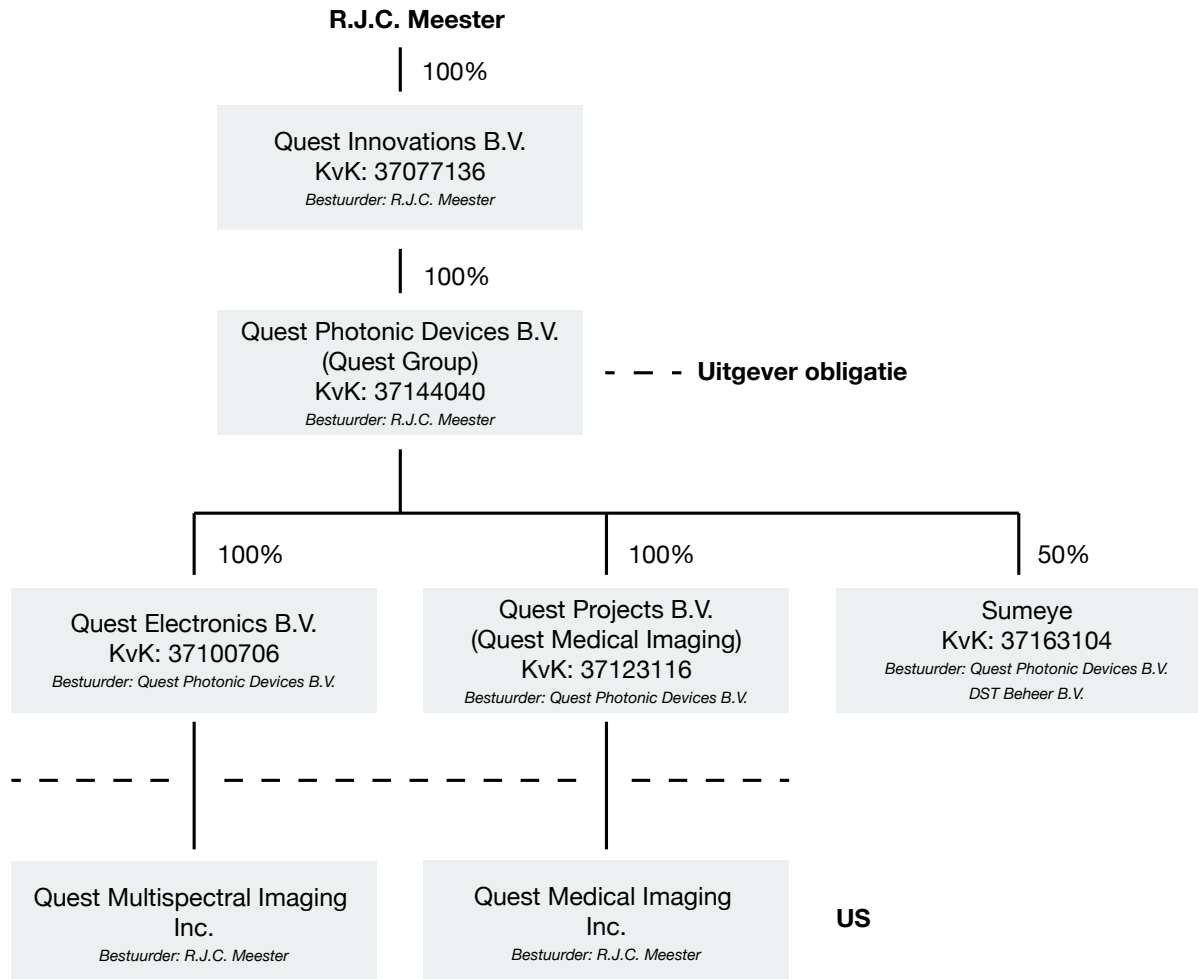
R.J.C. Meester

100%

Quest Innovations B.V.
KvK: 37077136
*Bestuurder: R.J.C. Meester*

100%

Quest Photonic Devices B.V.
(Quest Group)
KvK: 37144040
*Bestuurder: R.J.C. Meester*

Uitgever obligatie

100%

100%

50%

Quest Electronics B.V.
KvK: 37100706
*Bestuurder: Quest Photonic Devices B.V.*

Quest Projects B.V.
(Quest Medical Imaging)
KvK: 37123116
*Bestuurder: Quest Photonic Devices B.V.*

Sumeye
KvK: 37163104
*Bestuurder: Quest Photonic Devices B.V.*
*DST Beheer B.V.*

Quest Multispectral Imaging Inc.
*Bestuurder: R.J.C. Meester*

Quest Medical Imaging Inc.
*Bestuurder: R.J.C. Meester*

US